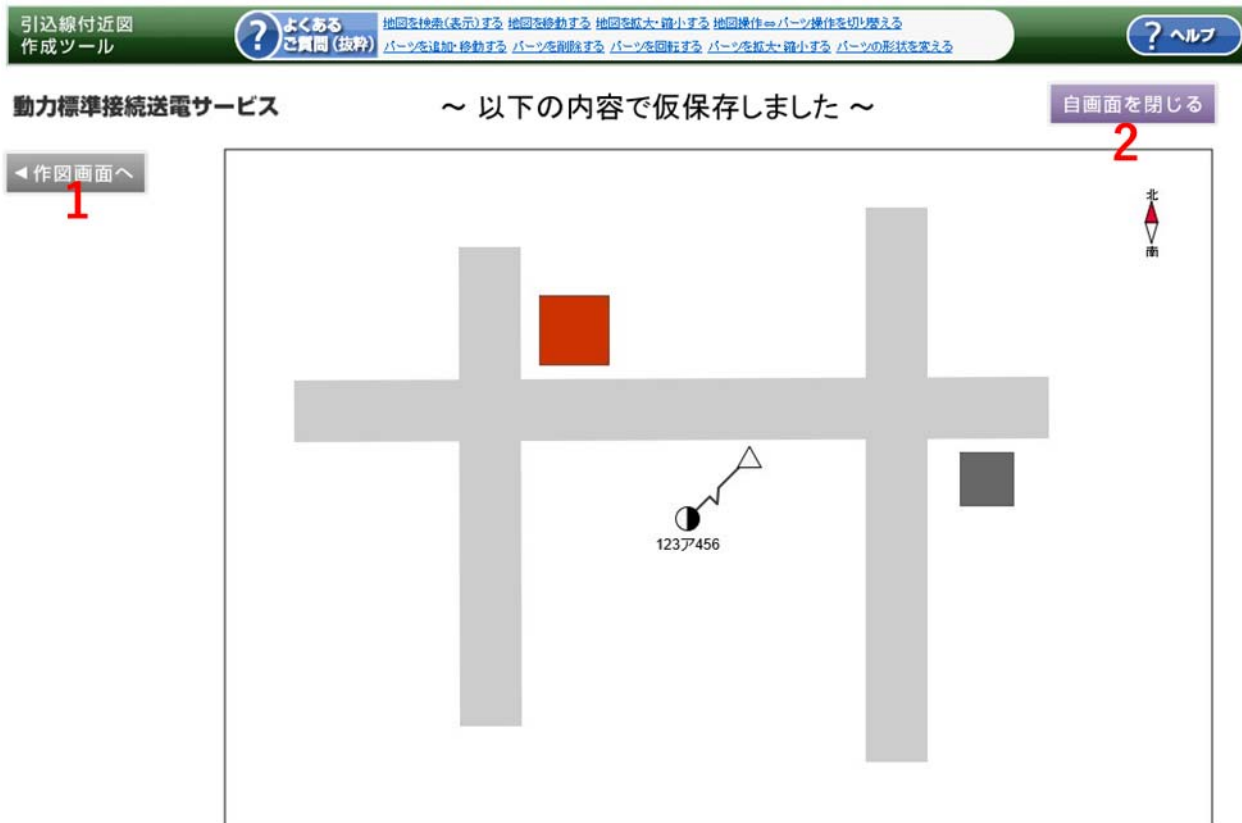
引込線付近図
作成ツール

? よくある ご質問 (抜粋)

地図を検索(表示)する 地図を移動する 地図を拡大・縮小する 地図操作⇔パーツ操作を切り替える
パーツを追加・移動する パーツを削除する パーツを回転する パーツを拡大・縮小する パーツの形状を変える

? ヘルプ

動力標準接続送電サービス

~ 以下の内容で仮保存しました ~

自画面を閉じる

2

◀作図画面へ

1

北
南

123ア456